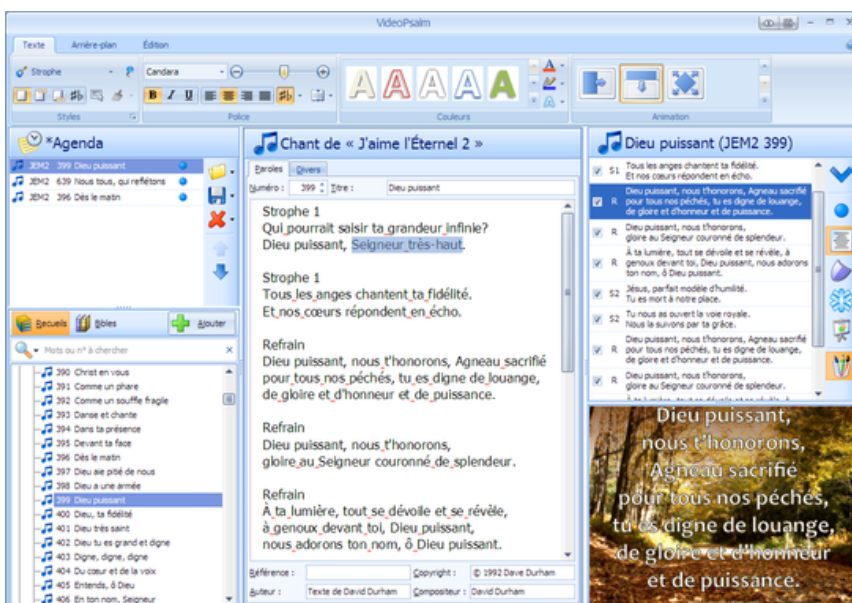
VideoPsalm

Texte Arrière-plan Édition

Strophe Candara

Styles Police Couleurs Animation

*Agenda

JEM2 399 Dieu puissant
JEM2 639 Nous tous, qui reflétons
JEM2 396 Dès le matin

Recueils Bibles Ajouter

Mots ou n° à chercher

390 Christ en vous
391 Comme un phare
392 Comme un souffle fragile
393 Danse et chante
394 Dans ta présence
395 Devant ta face
396 Dès le matin
397 Dieu aie pitié de nous
398 Dieu a une armée
399 Dieu puissant
400 Dieu, ta fidélité
401 Dieu très saint
402 Dieu tu es grand et digne
403 Digne, digne, digne
404 Du cœur et de la voix
405 Entends, ô Dieu
406 En ton nom, Seigneur

Chant de « J'aime l'Éternel 2 »

Paroles Divers

Numéro : 399 Titre : Dieu puissant

Strophe 1
Qui pourrait saisir ta grandeur infinie?
Dieu puissant, Seigneur très-haut.

Strophe 1
Tous les anges chantent ta fidélité.
Et nos cœurs répondent en écho.

Refrain
Dieu puissant, nous t'honorons, Agneau sacrifié pour tous nos péchés, tu es digne de louange, de gloire et d'honneur et de puissance.

Refrain
Dieu puissant, nous t'honorons, gloire au Seigneur couronné de splendeur.

Refrain
À ta lumière, tout se dévoile et se révèle, à genoux devant toi, Dieu puissant, nous adorons ton nom, ô Dieu puissant.

Référence : Copyright : © 1992 Dave Durham
Auteur : Texte de David Durham Compositeur : David Durham

Dieu puissant (JEM2 399)

S1 Tous les anges chantent ta fidélité. Et nos cœurs répondent en écho.
R Dieu puissant, nous t'honorons, Agneau sacrifié pour tous nos péchés, tu es digne de louange, de gloire et d'honneur et de puissance.
R Dieu puissant, nous t'honorons, gloire au Seigneur couronné de splendeur.
R À ta lumière, tout se dévoile et se révèle, à genoux devant toi, Dieu puissant, nous adorons ton nom, ô Dieu puissant.
S2 Jésus, parfait modèle d'humilité. Tu es mort à notre place.
S2 Tu nous as ouvert la voie royale. Nous la suivons par ta grâce.
R Dieu puissant, nous t'honorons, Agneau sacrifié pour tous nos péchés, tu es digne de louange, de gloire et d'honneur et de puissance.
R Dieu puissant, nous t'honorons, gloire au Seigneur couronné de splendeur.

Dieu puissant, nous t'honorons, Agneau sacrifié pour tous nos péchés, tu es digne de louange, de gloire et d'honneur et de puissance.